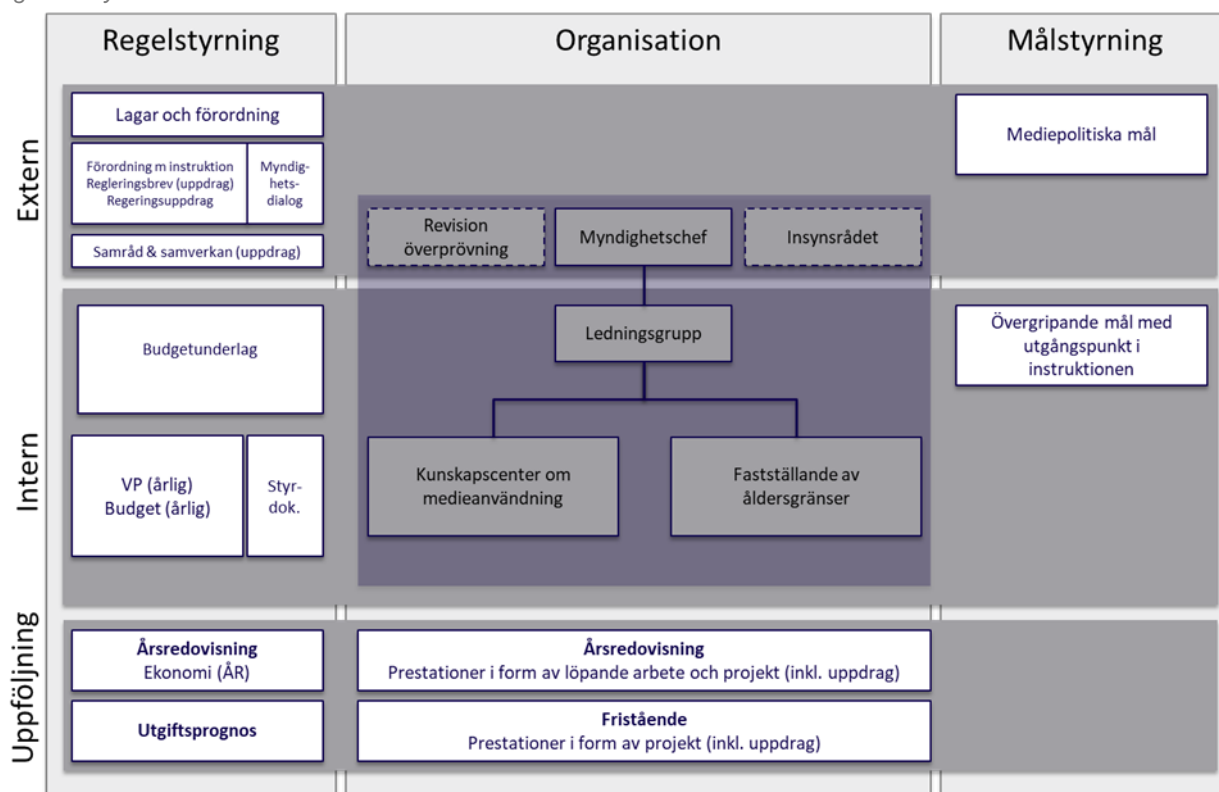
Regelstyrning

Organisation

Målstyrning

Extern

Lagar och förordning

Förordning m instruktion
Regleringsbrev (uppdrag)
Regeringsuppdrag

Myndig-hets-dialog

Samråd & samverkan (uppdrag)

Revision överprövning

Myndighetschef

Insynsrådet

Mediepolitiska mål

Intern

Budgetunderlag

Ledningsgrupp

Övergripande mål med utgångspunkt i instruktionen

VP (årlig)
Budget (årlig)

Styr-dok.

Kunskapscenter om medieanvändning

Fastställande av åldersgränser

Uppföljning

Årsredovisning
Ekonomi (ÅR)

Årsredovisning
Prestationer i form av löpande arbete och projekt (inkl. uppdrag)

Utgiftsprognos

Fristående
Prestationer i form av projekt (inkl. uppdrag)